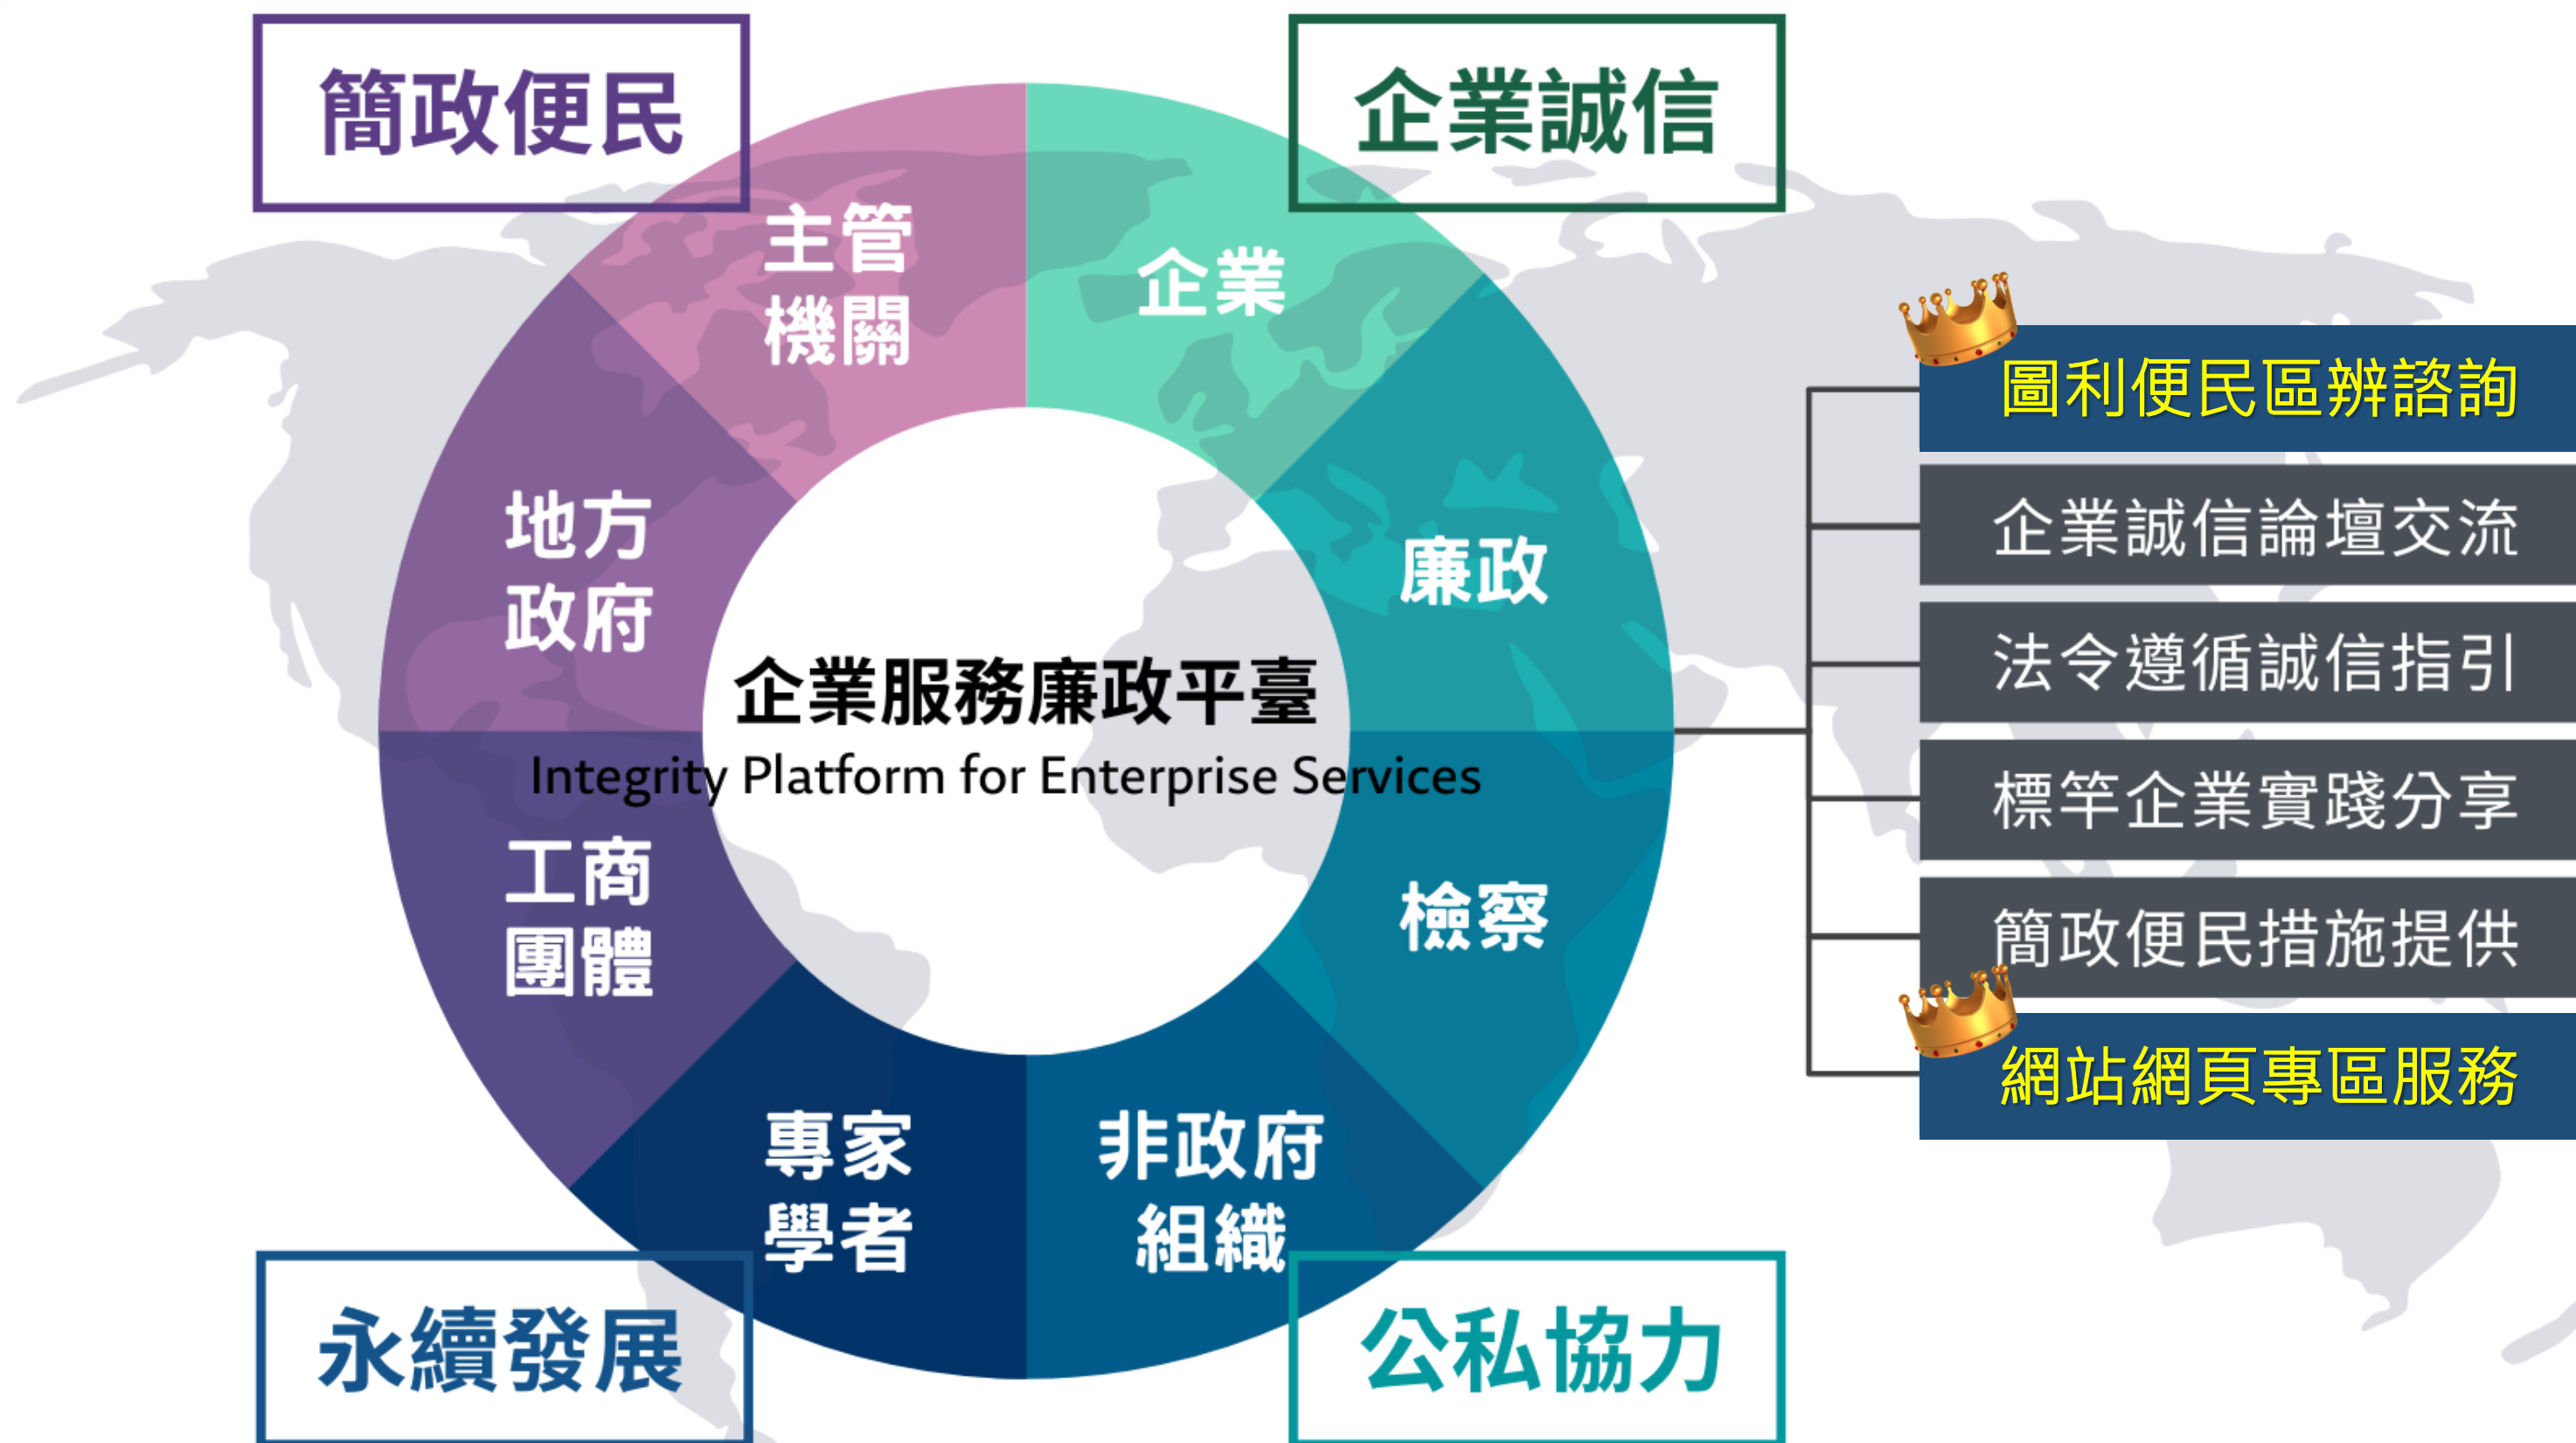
簡政便民

企業誠信

主管機關

企業

地方政府

廉政

企業服務廉政平臺
Integrity Platform for Enterprise Services

工商團體

檢察

專家學者

非政府組織

永續發展

公私協力

圖利便民區辨諮詢

企業誠信論壇交流

法令遵循誠信指引

標竿企業實踐分享

簡政便民措施提供

網站網頁專區服務